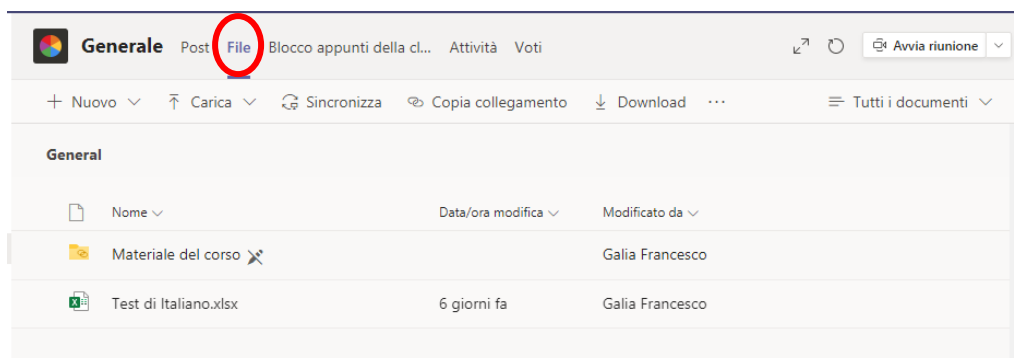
Generale Post File Blocco appunti della cl... Attività Voti

Avvia riunione

+ Nuovo Carica Sincronizza Copia collegamento Download ··· Tutti i documenti

General

| Nome | Data/ora modifica | Modificato da |
|---|---|---|
| Materiale del corso | | Galia Francesco |
| Test di Italiano.xlsx | 6 giorni fa | Galia Francesco |